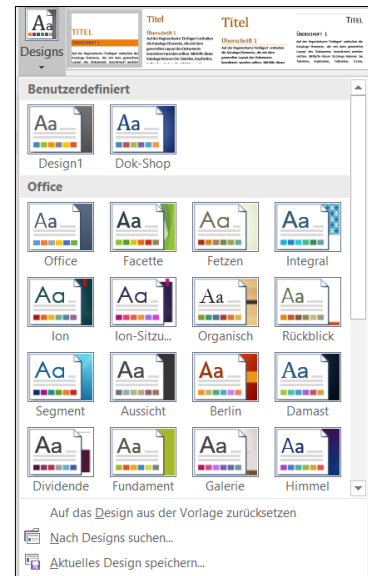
Designs

TITEL

Titel
Überschrift 1

Titel

TITEL
ÜBERSCHRIFT 1

Benutzerdefiniert

Aa
Design1

Aa
Dok-Shop

Office

Aa
Office

Aa
Facette

Aa
Fetzen

Aa
Integral

Aa
Ion

Aa
Ion-Sitzu...

Aa
Organisch

Aa
Rückblick

Aa
Segment

Aa
Aussicht

Aa
Berlin

Aa
Damast

Aa
Dividende

Aa
Fundament

Aa
Galerie

Aa
Himmel

Auf das Design aus der Vorlage zurücksetzen

Nach Designs suchen...

Aktuelles Design speichern...